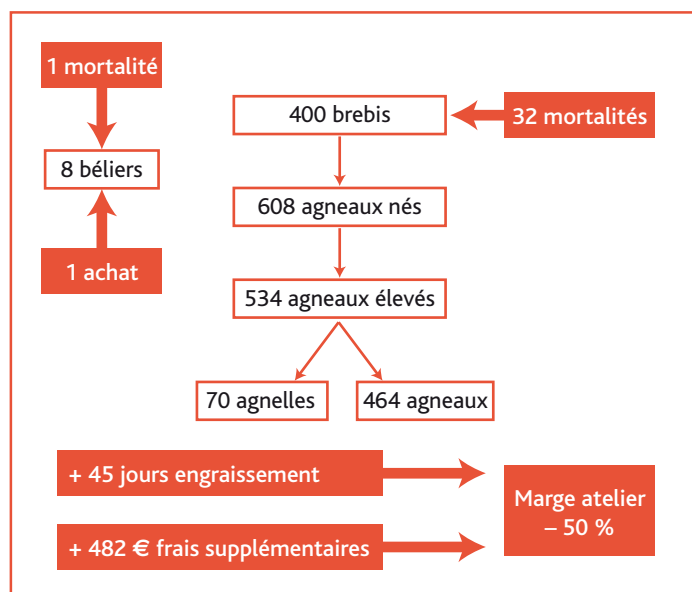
1 mortalité

8 béliers

1 achat

400 brebis

32 mortalités

608 agneaux nés

534 agneaux élevés

70 agnelles

464 agneaux

+ 45 jours engraissement

+ 482 € frais supplémentaires

Marge atelier – 50 %